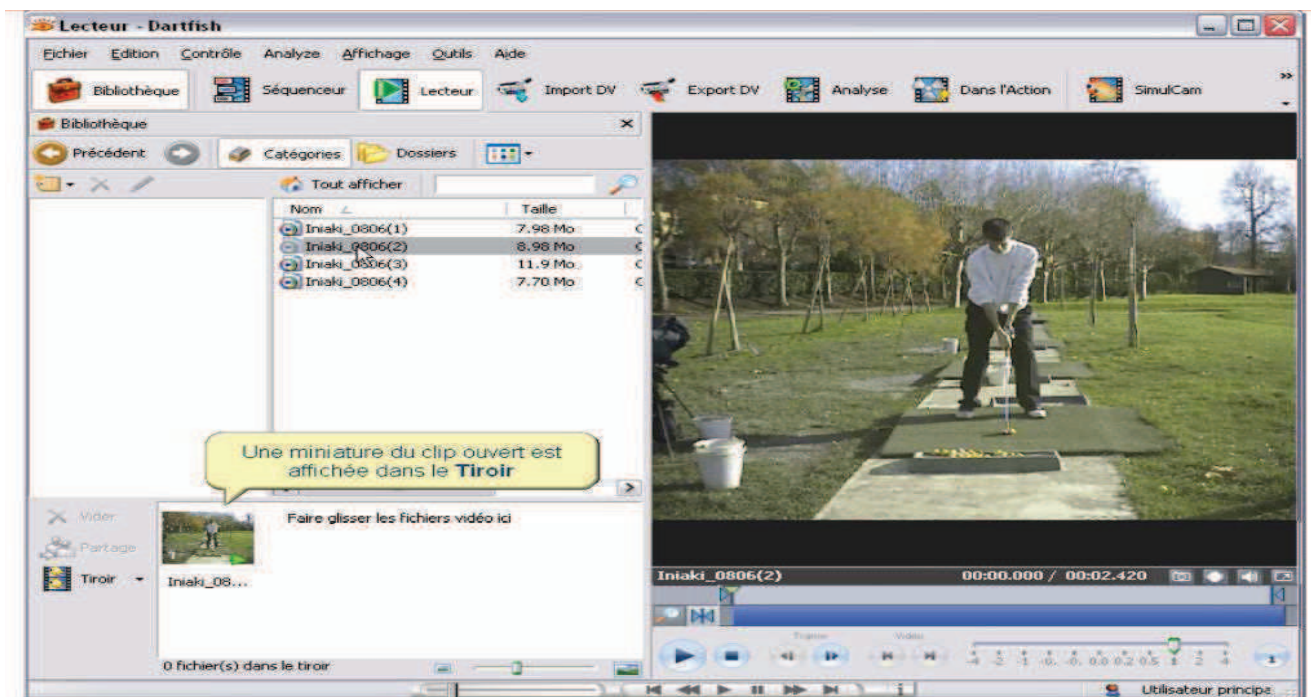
Lecteur - Dartfish

Fichier Edition Contrôle Analyze Affichage Outils Aide

Bibliothèque Séquenceur Lecteur Import DV Export DV Analyse Dans l'Action SimulCam

Bibliothèque

Précédent Catégories Dossiers

Tout afficher

| Nom | Taille |
|---|---|
| Iniaki_0806(1) | 7.98 Mo |
| Iniaki_0806(2) | 8.98 Mo |
| Iniaki_0806(3) | 11.9 Mo |
| Iniaki_0806(4) | 7.70 Mo |

Une miniature du clip ouvert est affichée dans le **Tiroir**

Vider

Partage

Tiroir

Iniaki_08...

Faire glisser les fichiers vidéo ici

0 fichier(s) dans le tiroir

Iniaki_0806(2) 00:00.000 / 00:02.420

Trame Vidéo

-4 -2 -1 -0. -0. 0.0 0.2 0.5 1 2 4

1

Utilisateur principa